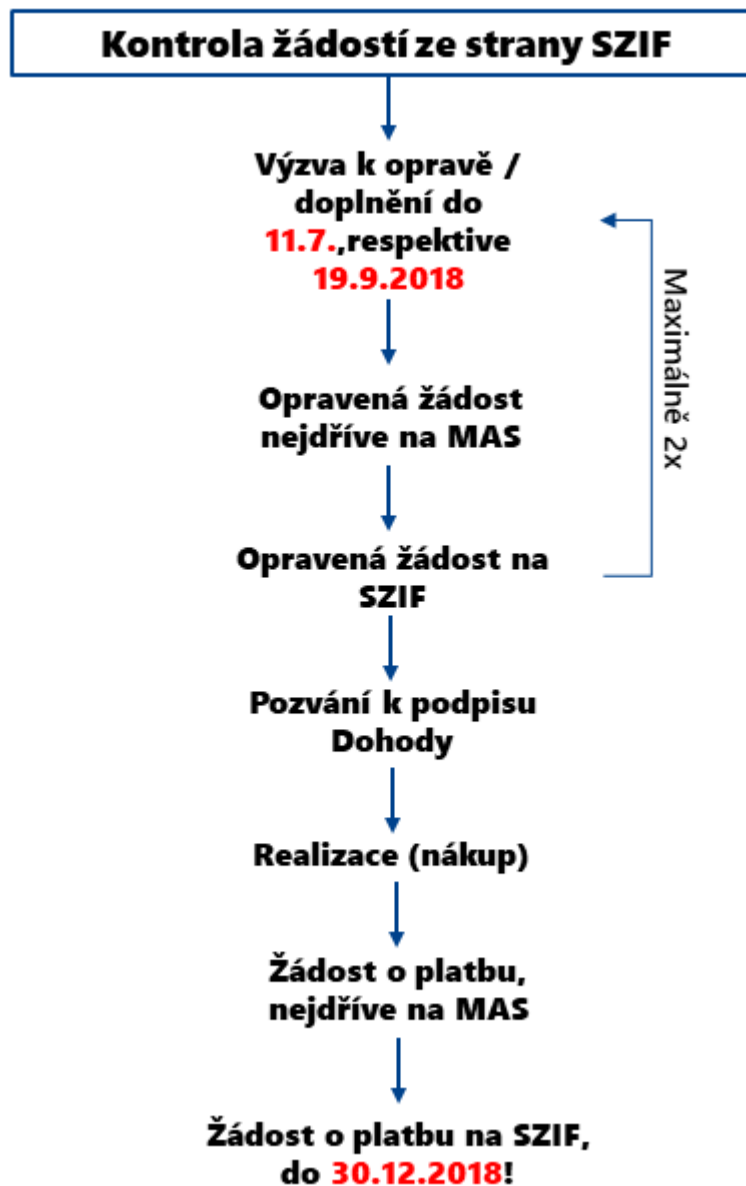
Kontrola žádostí ze strany SZIF

Výzva k opravě / doplnění do 11.7.,respektive 19.9.2018

Maximálně 2x

Opravená žádost nejdříve na MAS

Opravená žádost na SZIF

Pozvání k podpisu Dohody

Realizace (nákup)

Žádost o platbu, nejdříve na MAS

Žádost o platbu na SZIF, do 30.12.2018!